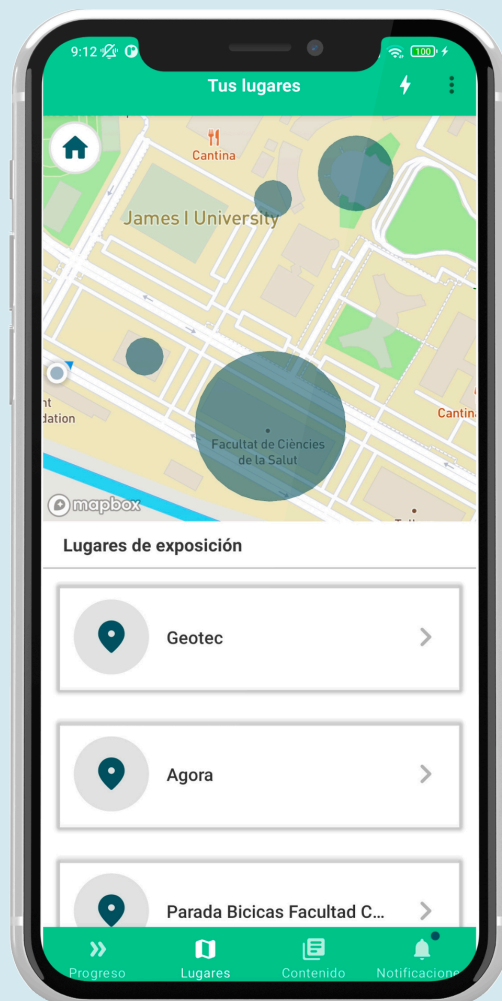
9:12 100

Tus lugares

Cantina

James I University

nt
dation

Cantin

Facultat de Ciències de la Salut

mapbox

Lugares de exposición

Geotec

Agora

Parada Bicicas Facultad C...

Progreso

Lugares

Contenido

Notificacione